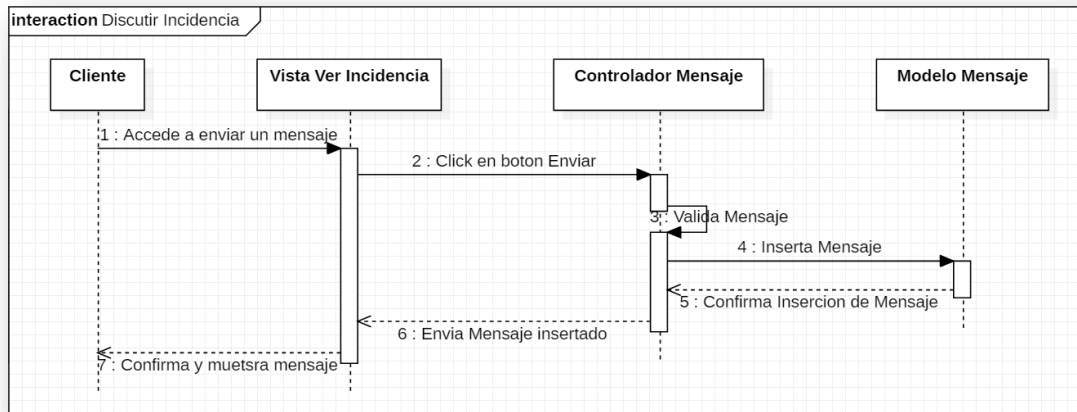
interaction Discutir Incidencia

Cliente

Vista Ver Incidencia

Controlador Mensaje

Modelo Mensaje

1 : Accede a enviar un mensaje

2 : Click en boton Enviar

3 : Valida Mensaje

4 : Inserta Mensaje

5 : Confirma Insercion de Mensaje

6 : Envia Mensaje insertado

7 : Confirma y muetsra mensaje